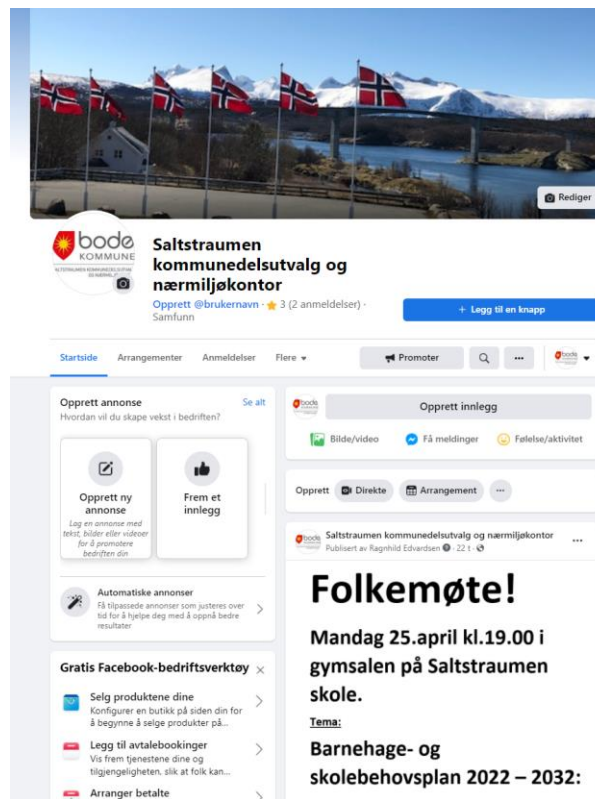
Rediger

bodø KOMMUNE
SALTSTRAUMEN KOMMUNEDELSUTVALG OG NÆRMILJØKONTOR

Saltstraumen kommunedelsutvalg og nærmiljøkontor

Opprett @brukernavn · ★ 3 (2 anmeldelser) · Samfunn

+ Legg til en knapp

Startside Arrangementer Anmeldelser Flere ▾

Promoter

...

Opprett annonse
Se alt
Hvordan vil du skape vekst i bedriften?

Opprett ny annonse
Lag en annonse med tekst, bilder eller videoer for å promotere bedriften din

Frem et innlegg

Automatiske annonser
Få tilpassede annonser som justeres over tid for å hjelpe deg med å oppnå bedre resultater

Gratis Facebook-bedriftsverktøy

Selg produktene dine
Konfigurer en butikk på siden din for å begynne å selge produkter på...

Legg til avtalebookinger
Vis frem tjenestene dine og tilgjengeligheten, slik at folk kan...

Arranger betalte

Opprett innlegg

Bilde/video
Få meldinger
Følelse/aktivitet

Opprett
Direkte
Arrangement
...

Saltstraumen kommunedelsutvalg og nærmiljøkontor
Publisert av Ragnhild Edvardsen · 22 t ·

...

Folkemøte!

Mandag 25.april kl.19.00 i gymsalen på Saltstraumen skole.

Tema:

Barnehage- og skolebehovsplan 2022 – 2032: